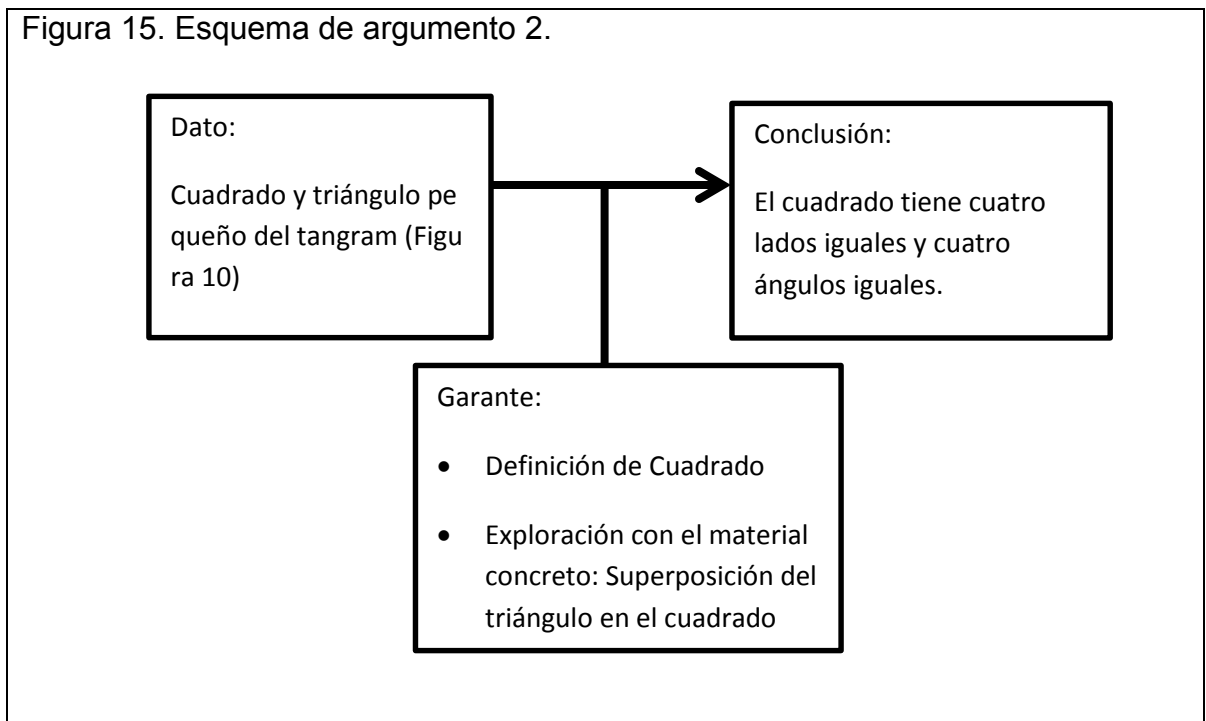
Figura 15. Esquema de argumento 2.

Dato:

Cuadrado y triángulo pequeño del tangram (Figura 10)

Conclusión:

El cuadrado tiene cuatro lados iguales y cuatro ángulos iguales.

Garante:

- Definición de Cuadrado
- Exploración con el material concreto: Superposición del triángulo en el cuadrado